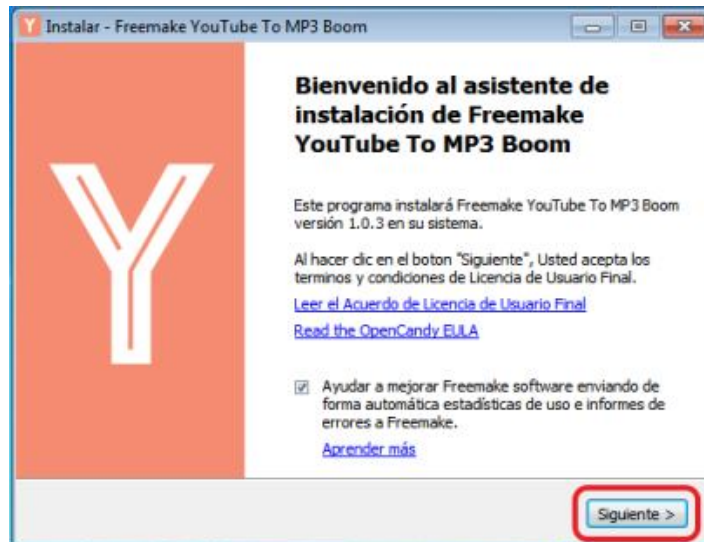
Instalar - Freemake YouTube To MP3 Boom

Bienvenido al asistente de instalación de Freemake YouTube To MP3 Boom

Este programa instalará Freemake YouTube To MP3 Boom versión 1.0.3 en su sistema.

Al hacer clic en el boton "Siguiente", Usted acepta los terminos y condiciones de Licencia de Usuario Final.

Leer el Acuerdo de Licencia de Usuario Final

Read the OpenCandy EULA

Ayudar a mejorar Freemake software enviando de forma automática estadísticas de uso e informes de errores a Freemake.

Aprender más

Siguiente >